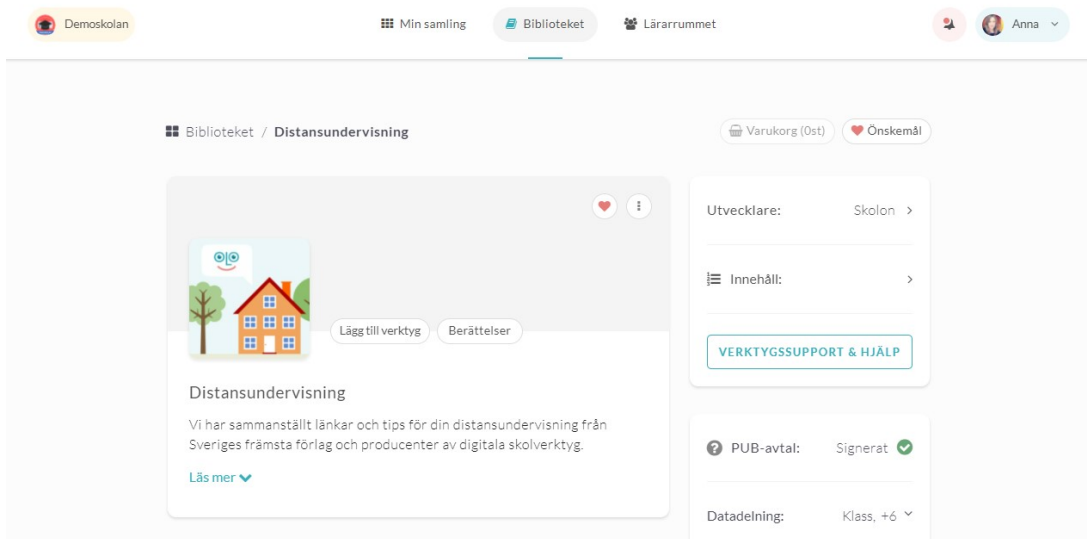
Demoskolan

Min samling Biblioteket Lärarrummet

Anna

Biblioteket / Distansundervisning

Varukorg (0st) Önskemål

Lägg till verktyg Berättelser

Distansundervisning

Vi har sammanställt länkar och tips för din distansundervisning från Sveriges främsta förlag och producenter av digitala skolverktyg.

Läs mer

Utvecklare: Skolon >

Innehåll: >

VERKTYGSSUPPORT & HJÄLP

PUB-avtal: Signerat

Datadelning: Klass, +6